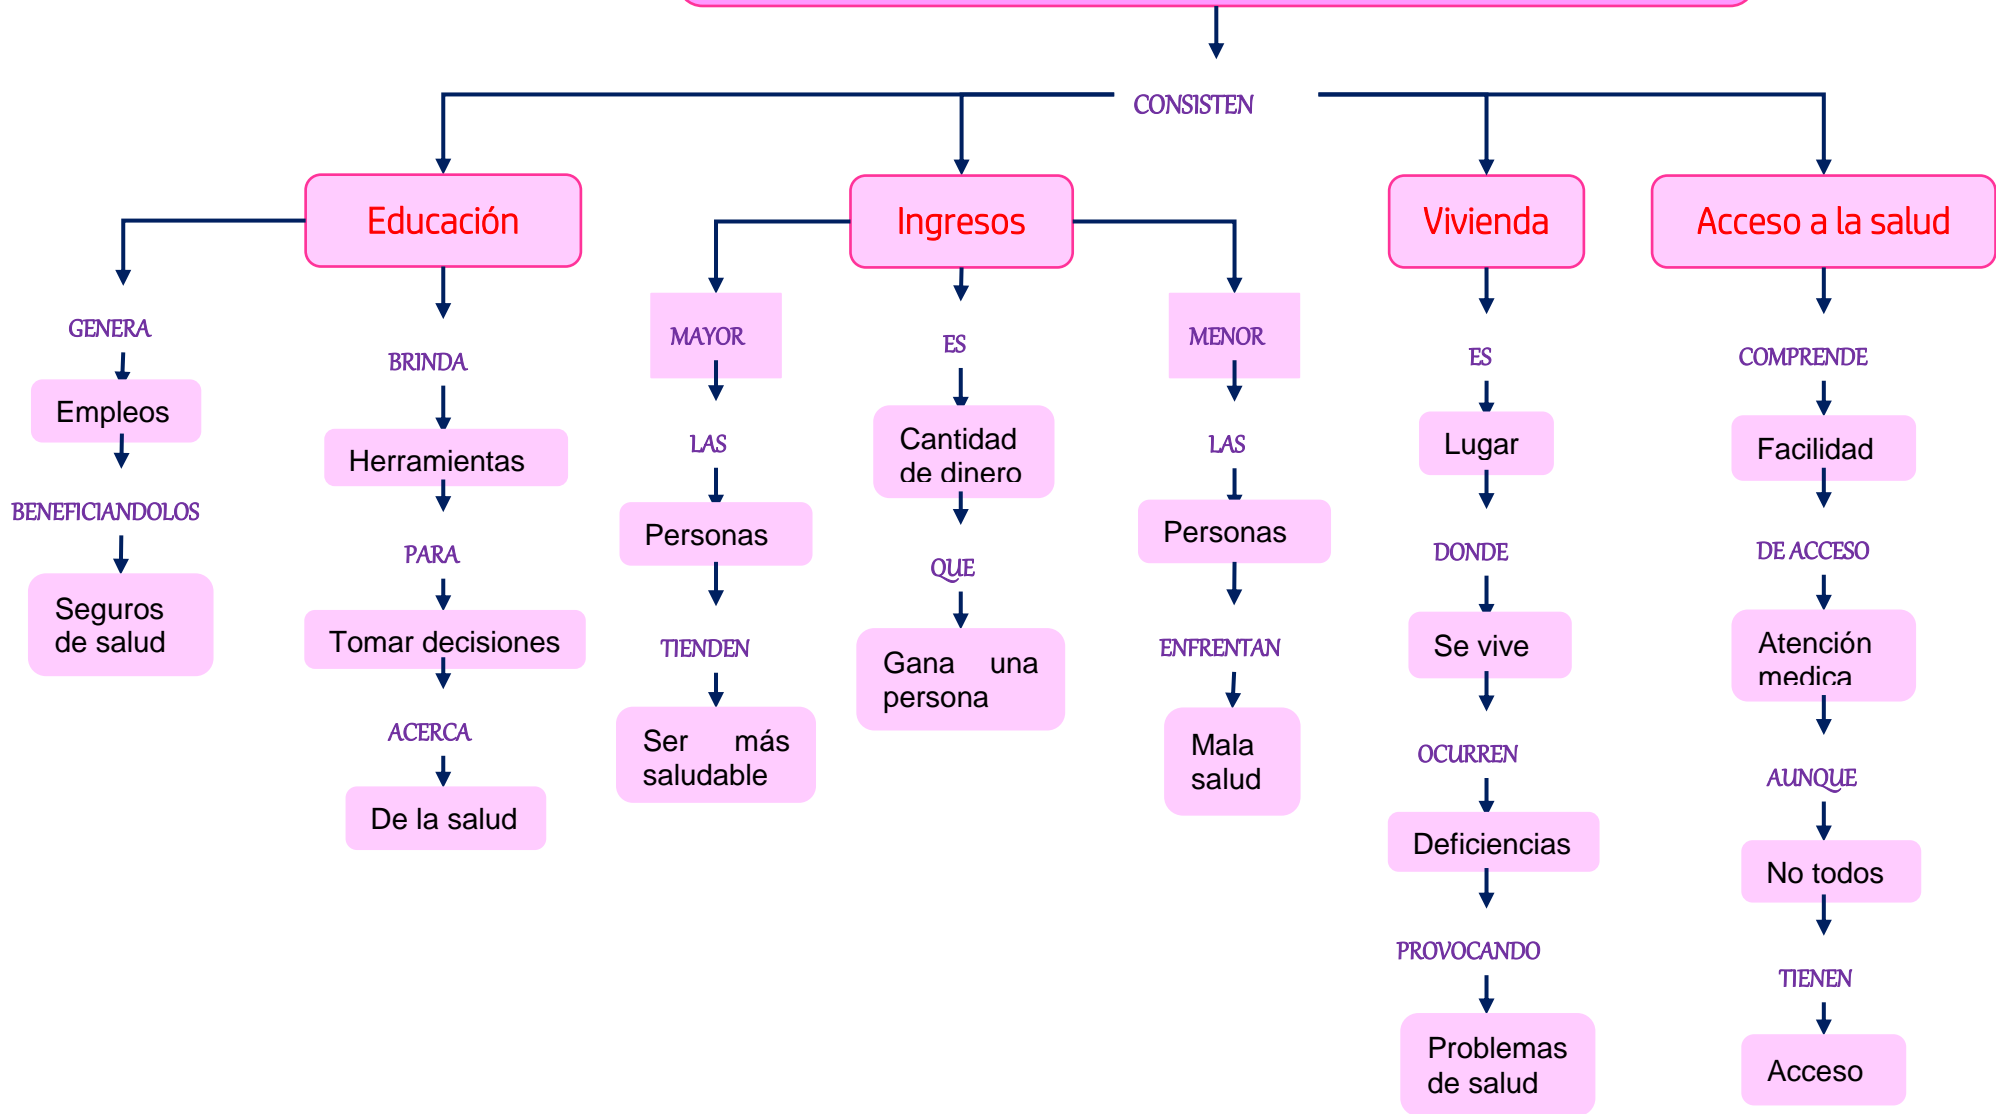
CONSISTEN

Educación

GENERA

Empleos

BENEFICIANDOLOS

Seguros de salud

BRINDA

Herramientas

PARA

Tomar decisiones

ACERCA

De la salud

Ingresos

MAYOR

LAS

Personas

TIENDEN

Ser más saludable

ES

Cantidad de dinero

QUE

Gana una persona

MENOR

LAS

Personas

ENFRENTAN

Mala salud

Vivienda

ES

Lugar

DONDE

Se vive

OCURREN

Deficiencias

PROVOCANDO

Problemas de salud

Acceso a la salud

COMPRENDE

Facilidad

DE ACCESO

Atención medica

AUNQUE

No todos

TIENEN

Acceso